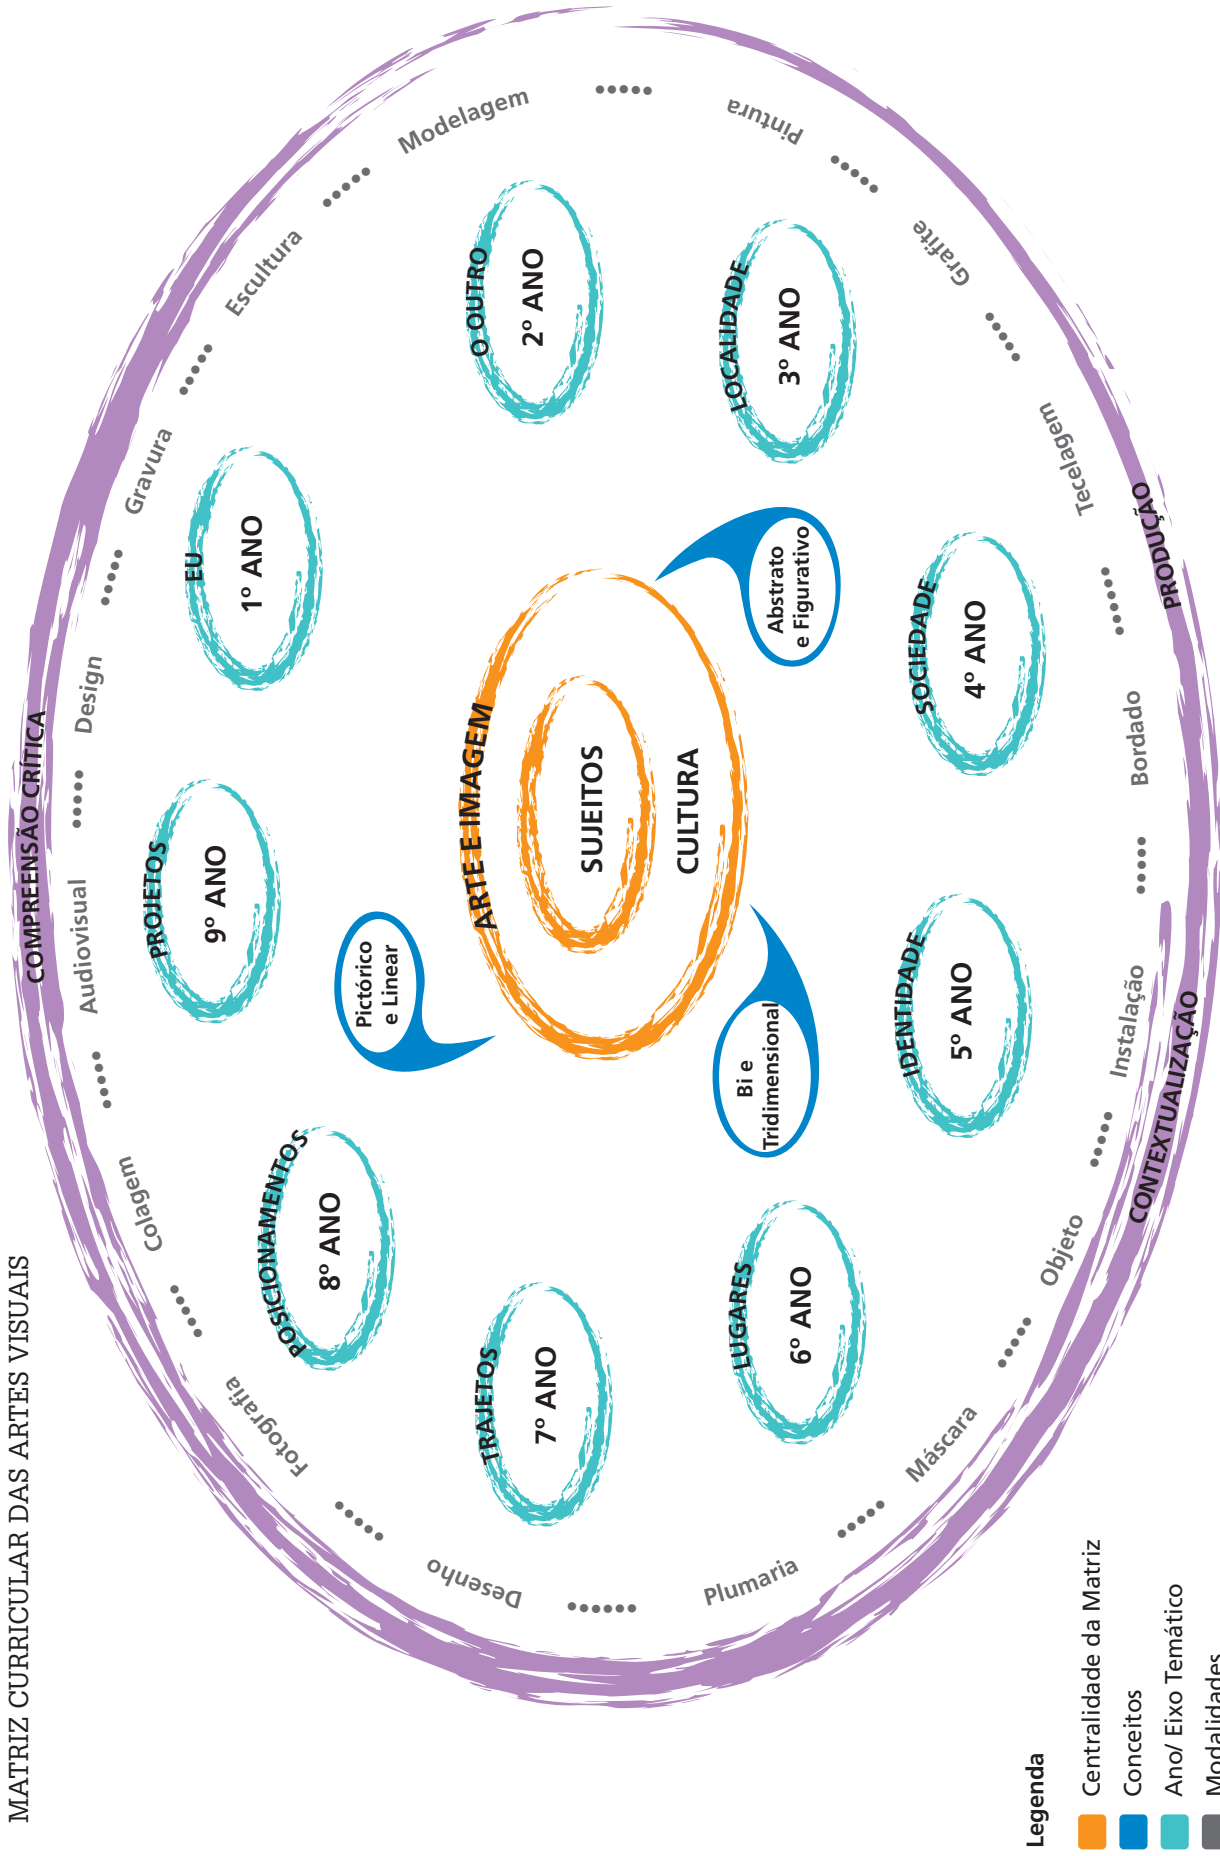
MATRIZ CURRICULAR DAS ARTES VISUAIS

COMPREENSÃO CRÍTICA

PRODUÇÃO

CONTEXTUALIZAÇÃO

Modelagem ..... Pintura ..... Grafite ..... Tecelagem ..... Bordado ..... Instalação ..... Objeto ..... Máscara ..... Plumaria ..... Desenho ..... Fotografia ..... Colagem ..... Audiovisual ..... Design ..... Gravura ..... Escultura .....

EU 1º ANO

O OUTRO 2º ANO

LOCALIDADE 3º ANO

SOCIEDADE 4º ANO

IDENTIDADE 5º ANO

LUGARES 6º ANO

TRAJETOS 7º ANO

POSICIONAMENTOS 8º ANO

PROJETOS 9º ANO

ARTE E IMAGEM

SUJEITOS

CULTURA

Abstrato e Figurativo

Bi e Tridimensional

Pictórico e Linear

Legenda
Centralidade da Matriz
Conceitos
Ano/ Eixo Temático
Modalidades